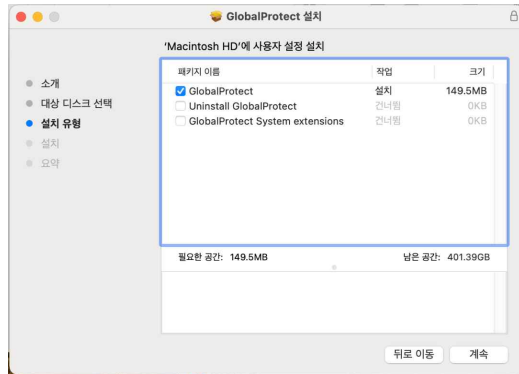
GlobalProtect 설치

'Macintosh HD'에 사용자 설정 설치

소개
대상 디스크 선택
설치 유형
설치
요약

| 패키지 이름 | 작업 | 크기 |
|---|---|---|
| GlobalProtect | 설치 | 149.5MB |
| Uninstall GlobalProtect | 건너뜀 | 0KB |
| GlobalProtect System extensions | 건너뜀 | 0KB |

필요한 공간: 149.5MB
남은 공간: 401.39GB

뒤로 이동
계속